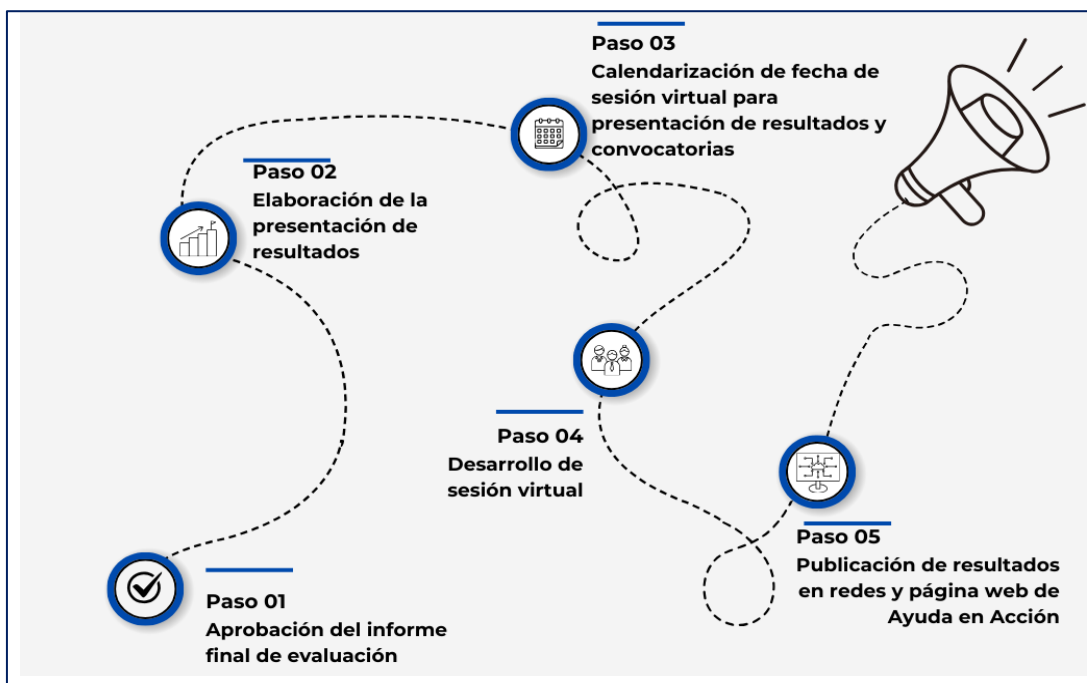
Paso 03
Calendarización de fecha de sesión virtual para presentación de resultados y convocatorias

Paso 02
Elaboración de la presentación de resultados

Paso 04
Desarrollo de sesión virtual

Paso 05
Publicación de resultados en redes y página web de Ayuda en Acción

Paso 01
Aprobación del informe final de evaluación